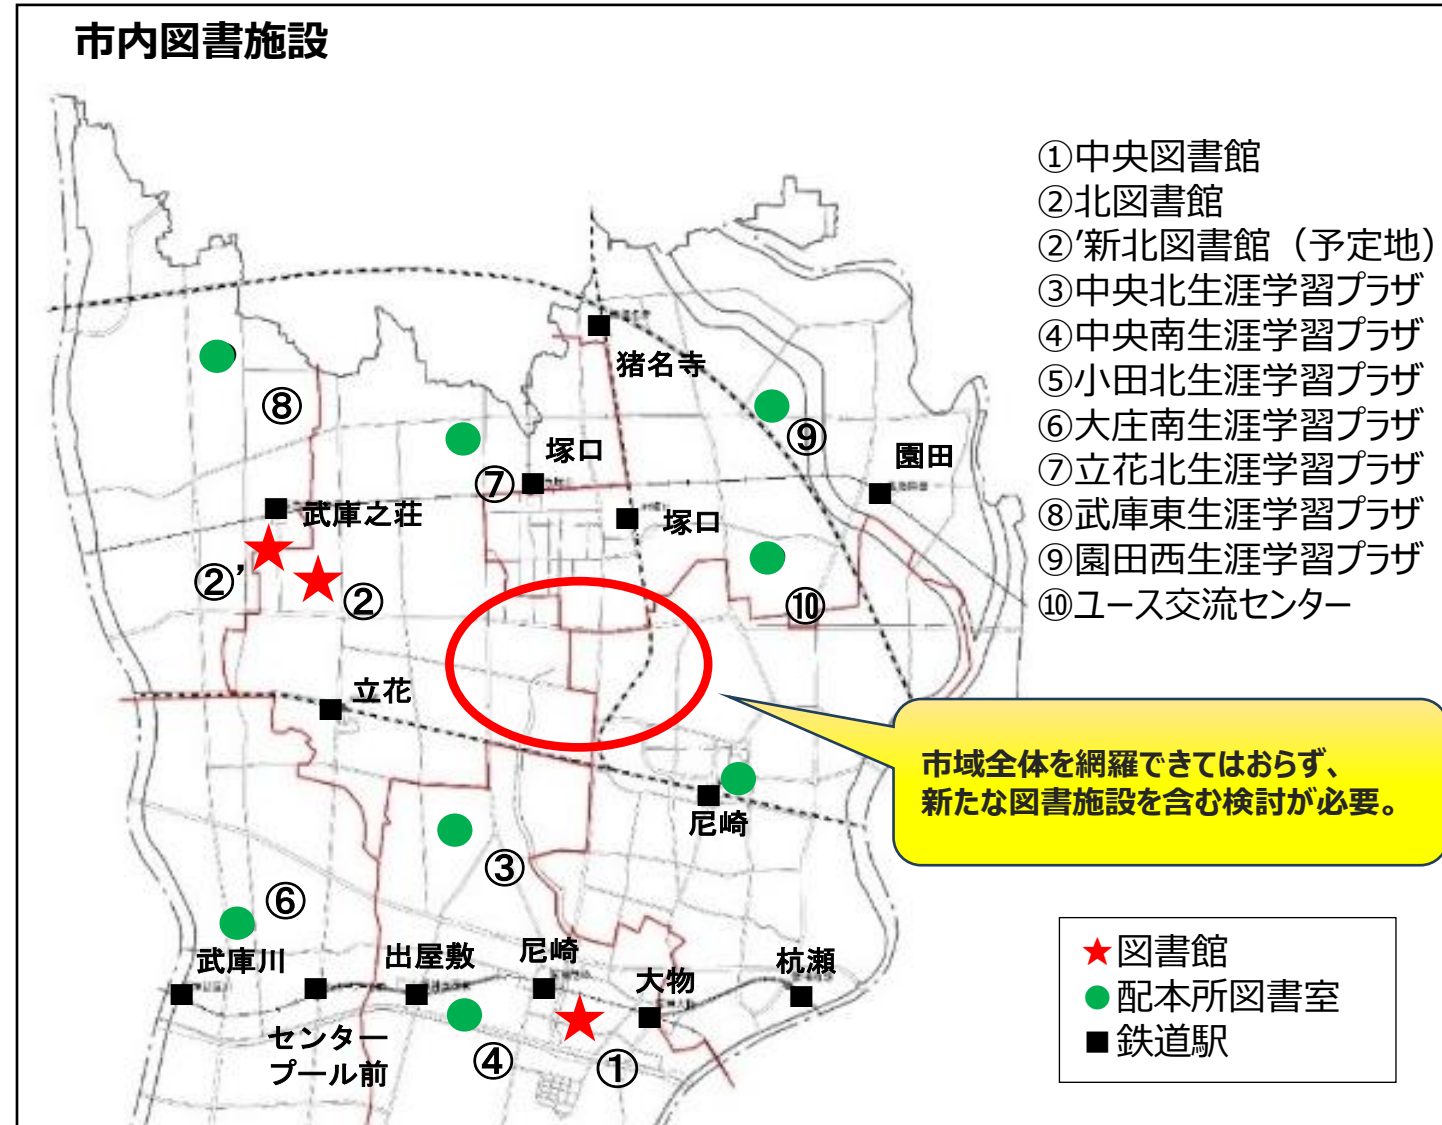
市内図書施設

①中央図書館
②北図書館
②'新北図書館（予定地）
③中央北生涯学習プラザ
④中央南生涯学習プラザ
⑤小田北生涯学習プラザ
⑥大庄南生涯学習プラザ
⑦立花北生涯学習プラザ
⑧武庫東生涯学習プラザ
⑨園田西生涯学習プラザ
⑩ユース交流センター

猪名寺
⑧
⑨
塚口
園田
⑦
武庫之荘
塚口
②'
②
⑩
立花
市域全体を網羅できてはおらず、
新たな図書施設を含む検討が必要。
尼崎
③
⑥
武庫川
出屋敷
尼崎
大物
杭瀬
センタープール前
④
①

★図書館
●配本所図書室
■鉄道駅